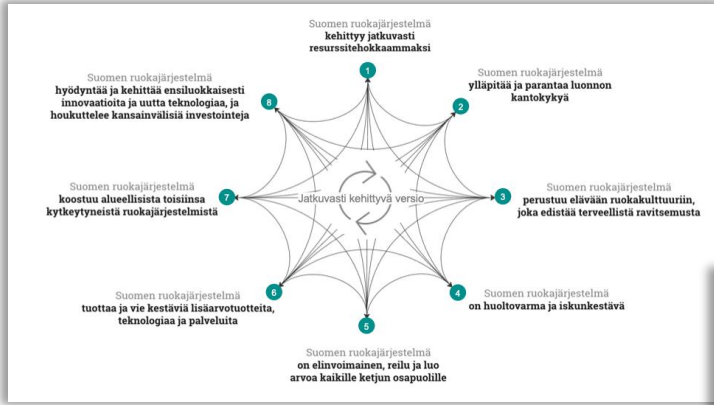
Suomen ruokajärjestelmä
kehittyy jatkuvasti resurssitehokkaammaksi

1

Suomen ruokajärjestelmä
ylläpitää ja parantaa luonnon kantokykyä

2

Suomen ruokajärjestelmä
perustuu elävään ruokakulttuuriin, joka edistää terveellistä ravitsemusta

3

Suomen ruokajärjestelmä
on huoltovarma ja iskunkestävä

4

Suomen ruokajärjestelmä
on elinvoimainen, reilu ja luo arvoa kaikille ketjun osapuolille

5

Suomen ruokajärjestelmä
tuottaa ja vie kestäviä lisäarvotuotteita, teknologiaa ja palveluita

6

Suomen ruokajärjestelmä
koostuu alueellisista toisiinsa kytkeytyneistä ruokajärjestelmistä

7

Suomen ruokajärjestelmä
hyödyntää ja kehittää ensiluokkaisesti innovaatioita ja uutta teknologiaa, ja houkuttelee kansainvälisiä investointeja

8

Jatkuvasti kehittyvä versio